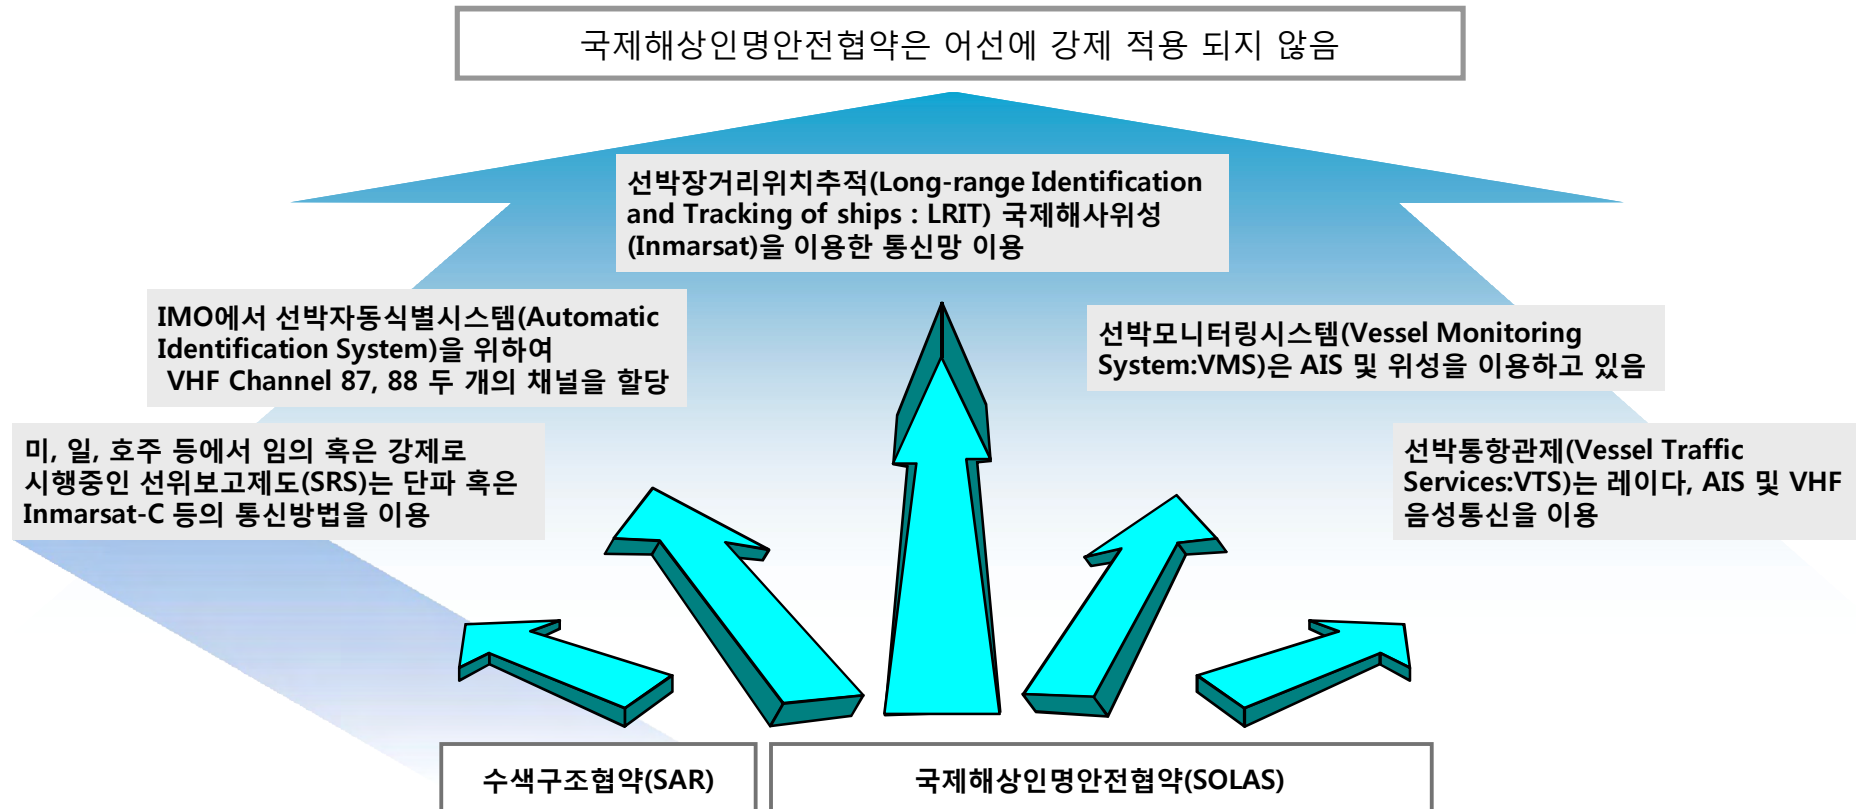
국제해상인명안전협약은 어선에 강제 적용 되지 않음

선박장거리위치추적(Long-range Identification and Tracking of ships : LRIT) 국제해사위성(Inmarsat)을 이용한 통신망 이용

IMO에서 선박자동식별시스템(Automatic Identification System)을 위하여 VHF Channel 87, 88 두 개의 채널을 할당

선박모니터링시스템(Vessel Monitoring System:VMS)은 AIS 및 위성을 이용하고 있음

미, 일, 호주 등에서 임의 혹은 강제로 시행중인 선위보고제도(SRS)는 단파 혹은 Inmarsat-C 등의 통신방법을 이용

선박통항관제(Vessel Traffic Services:VTS)는 레이다, AIS 및 VHF 음성통신을 이용

수색구조협약(SAR)

국제해상인명안전협약(SOLAS)